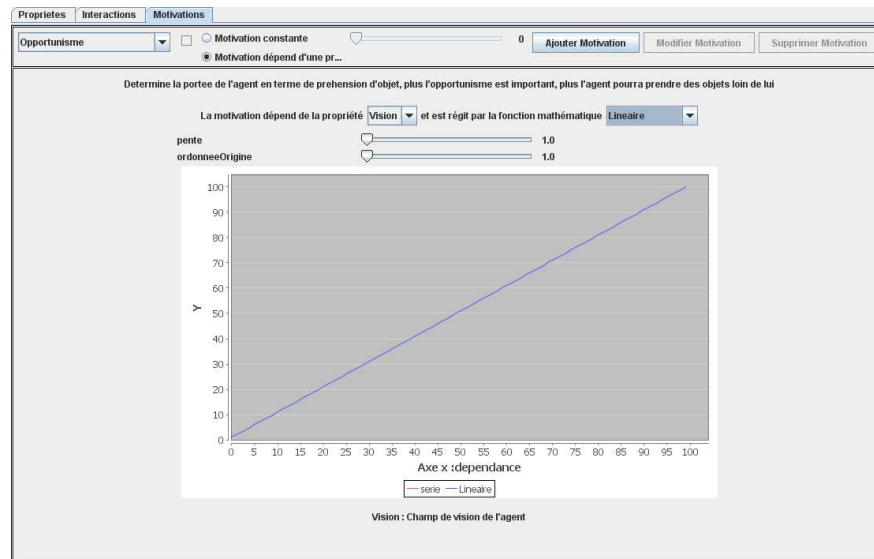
Proprietes | Interactions | Motivations

Opportunisme

Motivation constante

Motivation dépend d'une pr...

0

Ajouter Motivation

Modifier Motivation

Supprimer Motivation

Determine la portee de l'agent en terme de prehension d'objet, plus l'opportunisme est important, plus l'agent pourra prendre des objets loin de lui

La motivation dépend de la propriété Vision et est régit par la fonction mathématique Lineaire

pente 1.0

ordonneeOrigine 1.0

100
90
80
70
60
50
40
30
20
10
0

Y

0 5 10 15 20 25 30 35 40 45 50 55 60 65 70 75 80 85 90 95 100

Axe x :dependance

serie Lineaire

Vision : Champ de vision de l'agent